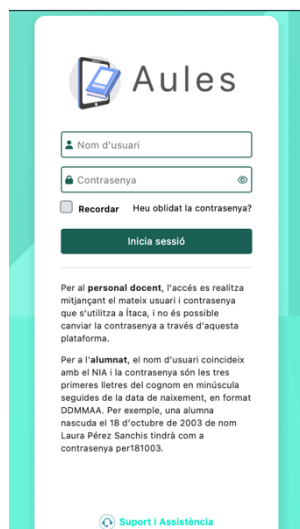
Aules

Nom d'usuari

Contrasenya

Recordar Heu oblidat la contrasenya?

Inicia sessió

Per al personal docent, l'accés es realitza mitjançant el mateix usuari i contrasenya que s'utilitza a Ítaca, i no és possible canviar la contrasenya a través d'aquesta plataforma.

Per a l'alumnat, el nom d'usuari coincideix amb el NIA i la contrasenya són les tres primeres lletres del cognom en minúscula seguides de la data de naixement, en format DDMMAA. Per exemple, una alumna nascuda el 18 d'octubre de 2003 de nom Laura Pérez Sanchis tindrà com a contrasenya per181003.

Suport i Assistència